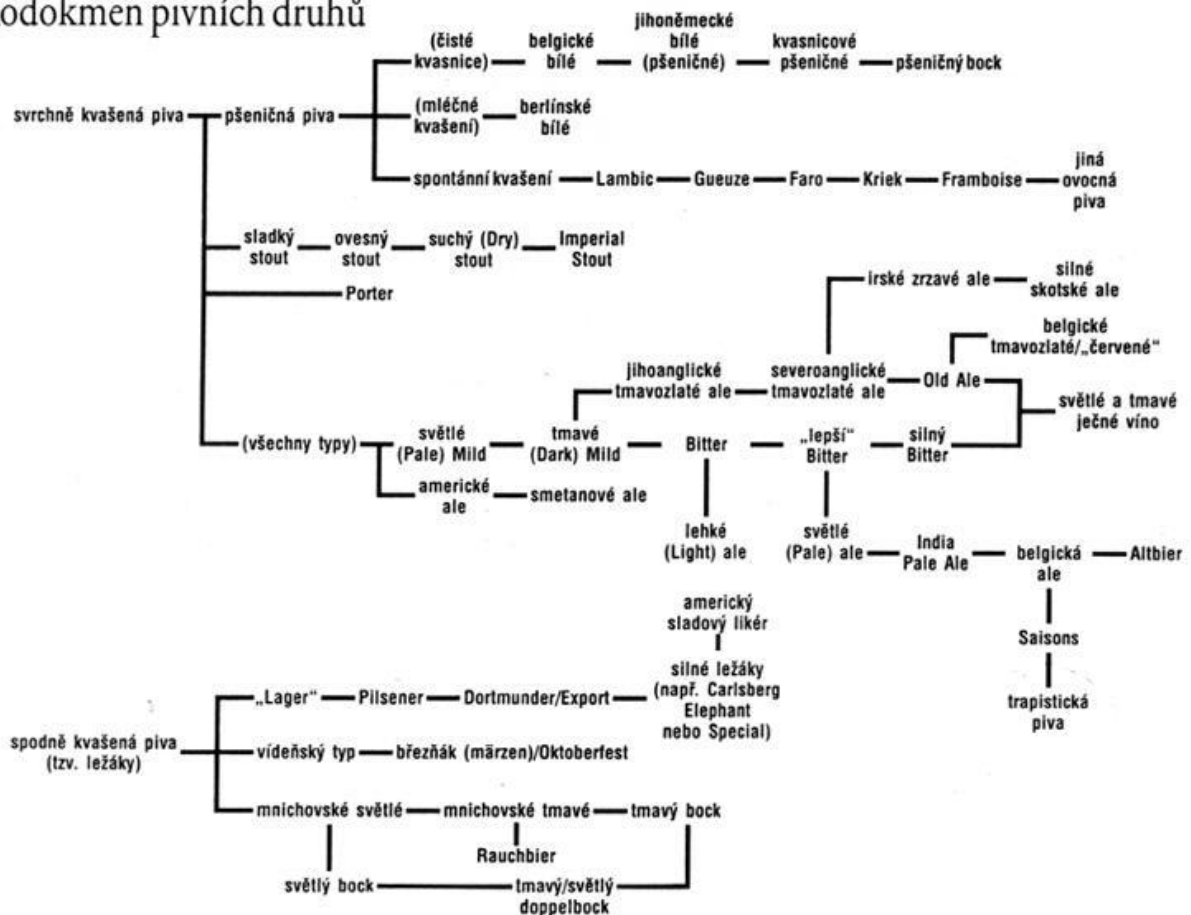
odokmen pivních druhů

svrchně kvašená piva — pšeničná piva — (čisté kvasnice) — belgické bílé — jihoněmecké bílé (pšeničné) — kvasnicové pšeničné — pšeničný bock

(mléčné kvašení) — berlínské bílé

spontánní kvašení — Lambic — Gueuze — Faro — Kriek — Framboise — jiná ovocná piva

sladký stout — ovesný stout — suchý (Dry) stout — Imperial Stout

Porter

irské zrzavé ale — silné skotské ale

belgické tmavozlaté/„červené"

jihoanglické tmavozlaté ale — severoanglické tmavozlaté ale — Old Ale

světlé a tmavé ječné víno

(všechny typy) — světlé (Pale) Mild — tmavé (Dark) Mild — Bitter — „lepší" Bitter — silný Bitter

americké ale — smetanové ale

lehké (Light) ale

světlé (Pale) ale — India Pale Ale — belgická ale — Altbier

Saisons

trapistická piva

americký sladový likér

silné ležáky (např. Carlsberg Elephant nebo Special)

spodně kvašená piva (tzv. ležáky) — „Lager" — Pilsener — Dortmunder/Export

vídeňský typ — březňák (märzen)/Oktoberfest

mnichovské světlé — mnichovské tmavé — tmavý bock

Rauchbier

světlý bock — tmavý/světlý doppelbock